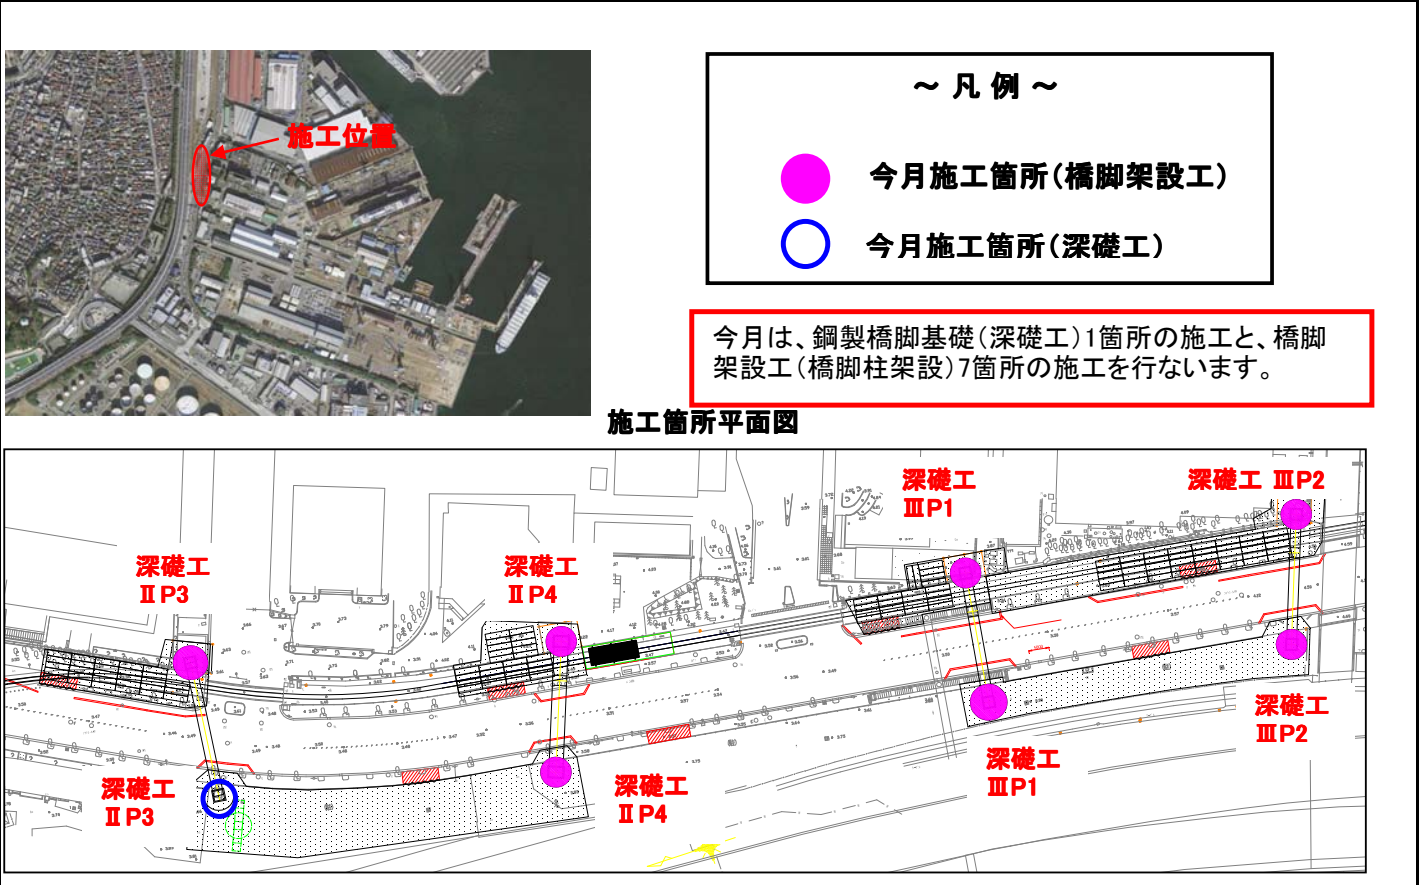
施工位置

～ 凡 例 ～

今月施工箇所（橋脚架設工）

今月施工箇所（深礎工）

今月は、鋼製橋脚基礎（深礎工）1箇所の施工と、橋脚架設工（橋脚柱架設）7箇所の施工を行ないます。

施工箇所平面図

深礎工 ⅡP3

深礎工 ⅡP4

深礎工 ⅢP1

深礎工 ⅢP2

深礎工 ⅢP2

深礎工 ⅢP1

深礎工 ⅡP4

深礎工 ⅡP3